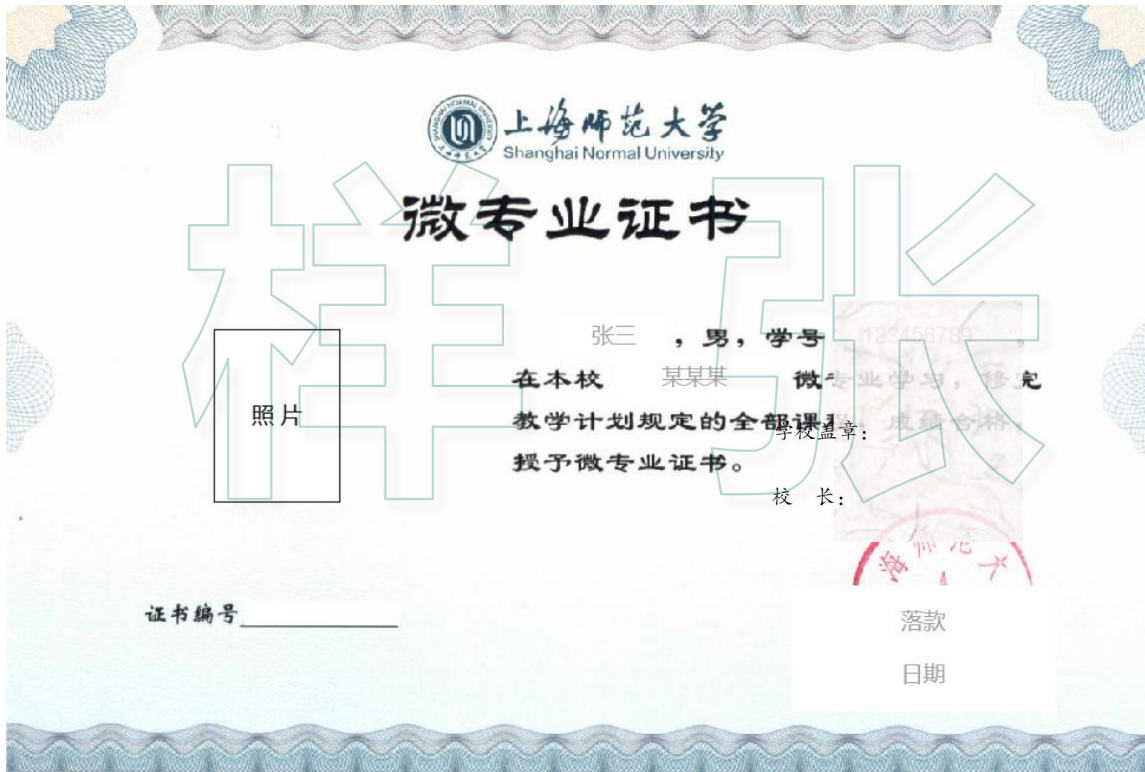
上海师范大学
Shanghai Normal University

微专业证书

样张

照片

张三 ，男，学号 123456789 ，在本校 某某某 微专业学习，修完教学计划规定的全部课程，成绩合格，授予微专业证书。

学校盖章：

校 长：

证书编号

落款

日期